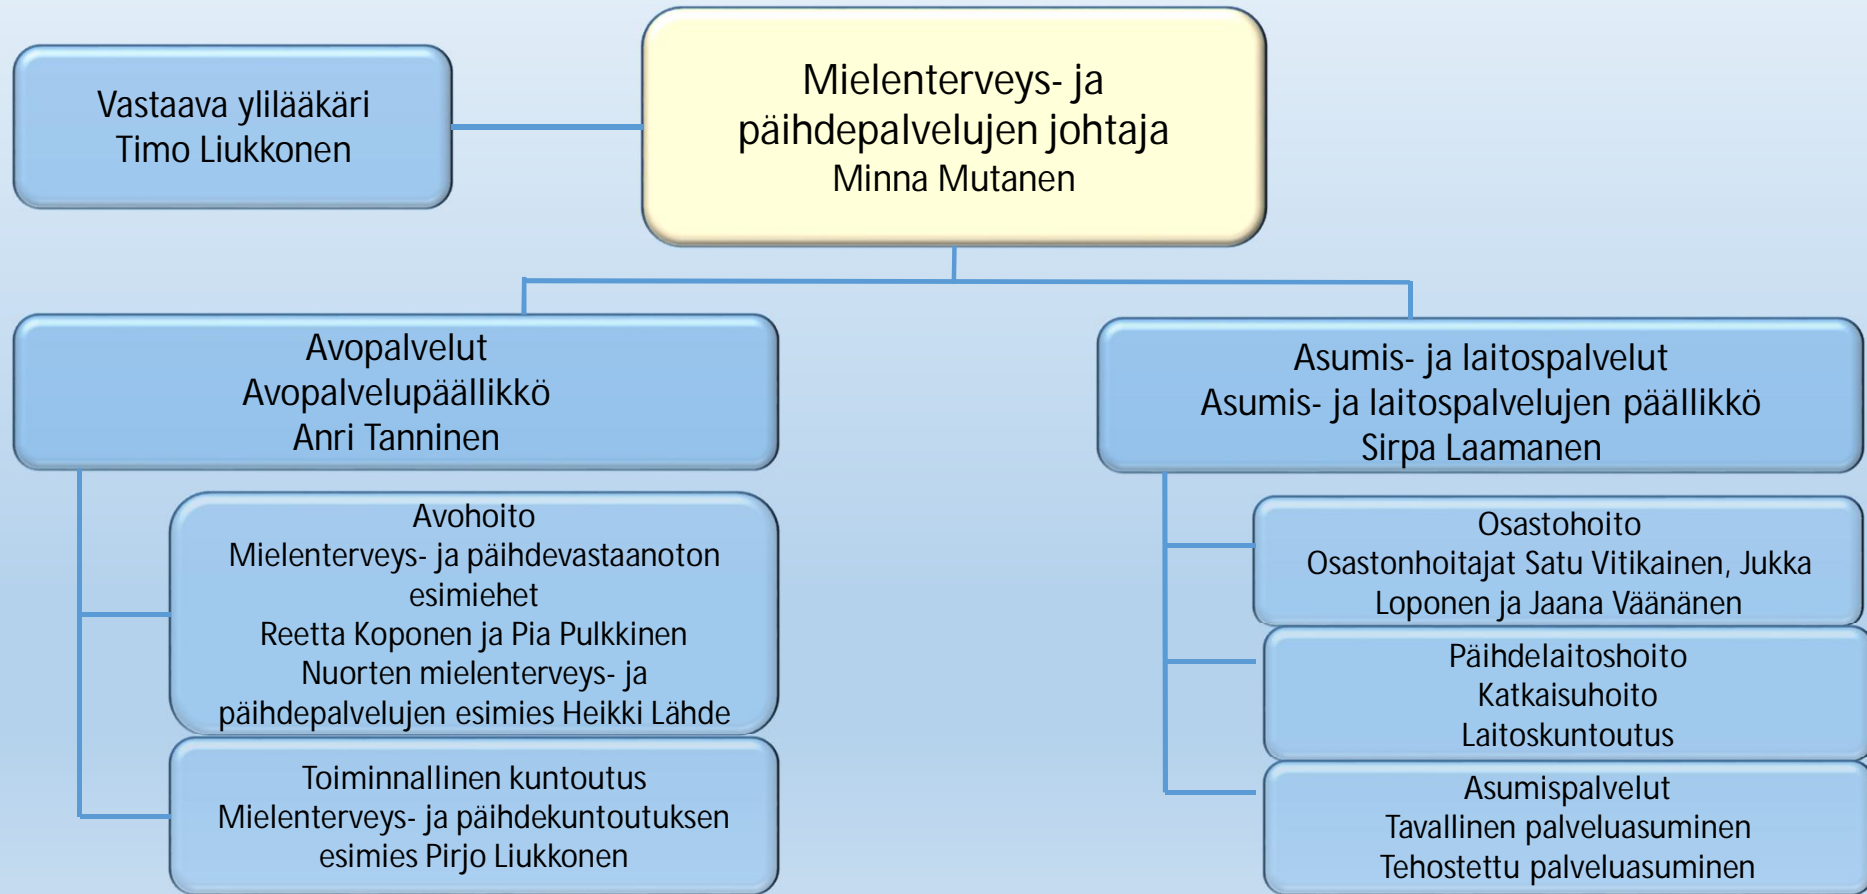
Vastaava ylilääkäri
Timo Liukkonen

Mielenterveys- ja
päihdepalvelujen johtaja
Minna Mutanen

Avopalvelut
Avopalvelupäällikkö
Anri Tanninen

Avohoito
Mielenterveys- ja päihdevastaanoton esimiehet
Reetta Koponen ja Pia Pulkkinen
Nuorten mielenterveys- ja päihdepalvelujen esimies Heikki Lähde

Toiminnallinen kuntoutus
Mielenterveys- ja päihdekuntoutuksen esimies Pirjo Liukkonen

Asumis- ja laitospalvelut
Asumis- ja laitospalvelujen päällikkö
Sirpa Laamanen

Osastohoito
Osastonhoitajat Satu Vitikainen, Jukka Loponen ja Jaana Väänänen

Päihdelaitoshoito
Katkaisuhoito
Laitoskuntoutus

Asumispalvelut
Tavallinen palveluasuminen
Tehostettu palveluasuminen